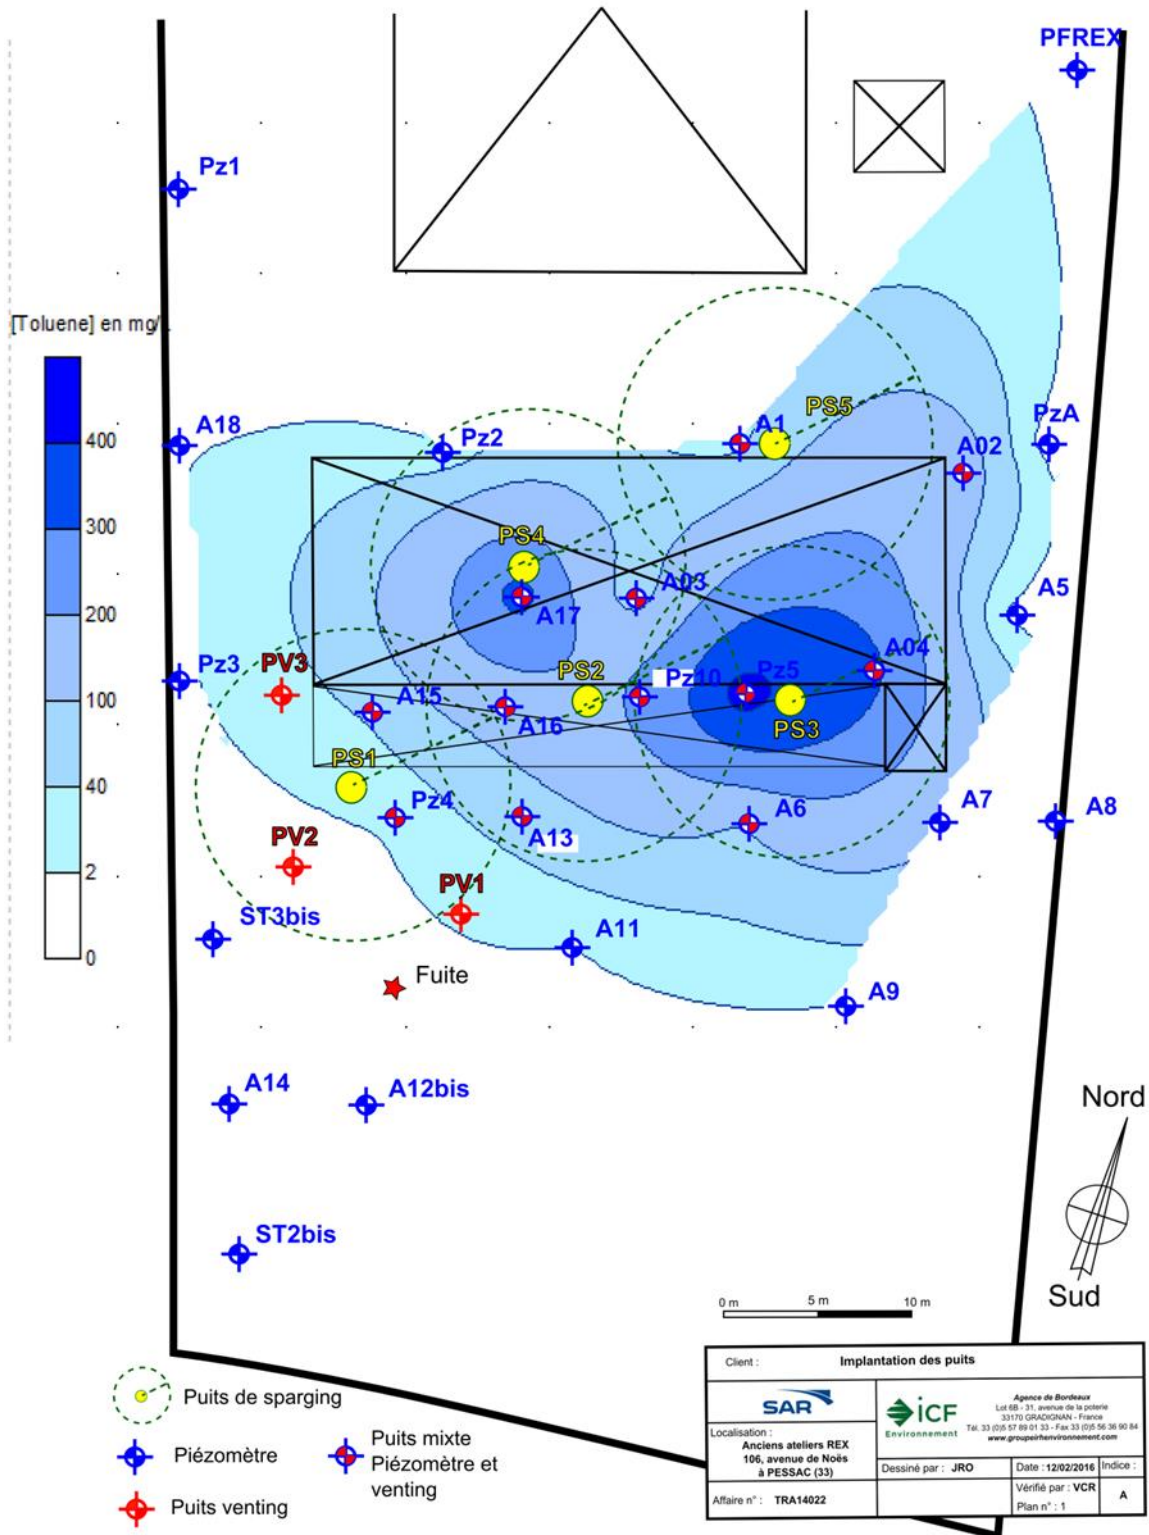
PFREX
Pz1
[Toluene] en mg/l
400
300
200
100
40
2
0
A18
Pz2
A1
PS5
PzA
A02
PS4
A03
A17
A5
Pz3
PV3
PS2
Pz10
Pz5
A04
A15
A16
PS3
PS1
Pz4
A13
A6
A7
A8
PV2
PV1
ST3bis
A11
Fuite
A9
A14
A12bis
Nord
Sud
ST2bis
0 m
5 m
10 m
Puits de sparging
Piézomètre
Puits mixte Piézomètre et venting
Puits venting

| Client : | Implantation des puits | |
|---|---|---|
| SAR | iCF Environnement | Agence de Bordeaux Lot 6B - 31, avenue de la poterie 33170 GRADIGNAN - France Tél. 33 (0)5 57 89 01 33 - Fax 33 (0)5 56 36 90 84 www.groupeicfenvironnement.com |
| Localisation : Anciens ateliers REX 106, avenue de Noës à PESSAC (33) | Dessiné par : JRO | Date : 12/02/2016 Indice : A |
| Affaire n° : TRA14022 | Vérifié par : VCR Plan n° : 1 | |